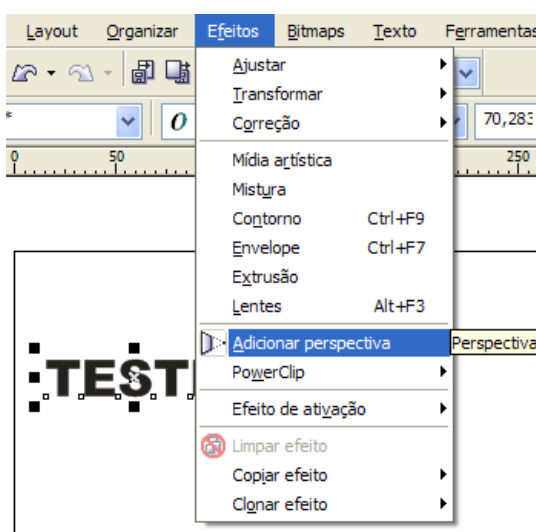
Layout Organizar Efeitos Bitmaps Texto Ferramentas

70,283

0 50 250

Ajustar
Transformar
Correção
Mídia artística
Mistura
Contorno Ctrl+F9
Envelope Ctrl+F7
Extrusão
Lentes Alt+F3
Adicionar perspectiva
PowerClip
Efeito de ativação
Limpar efeito
Copiar efeito
Clonar efeito

Perspectiva

TESTE